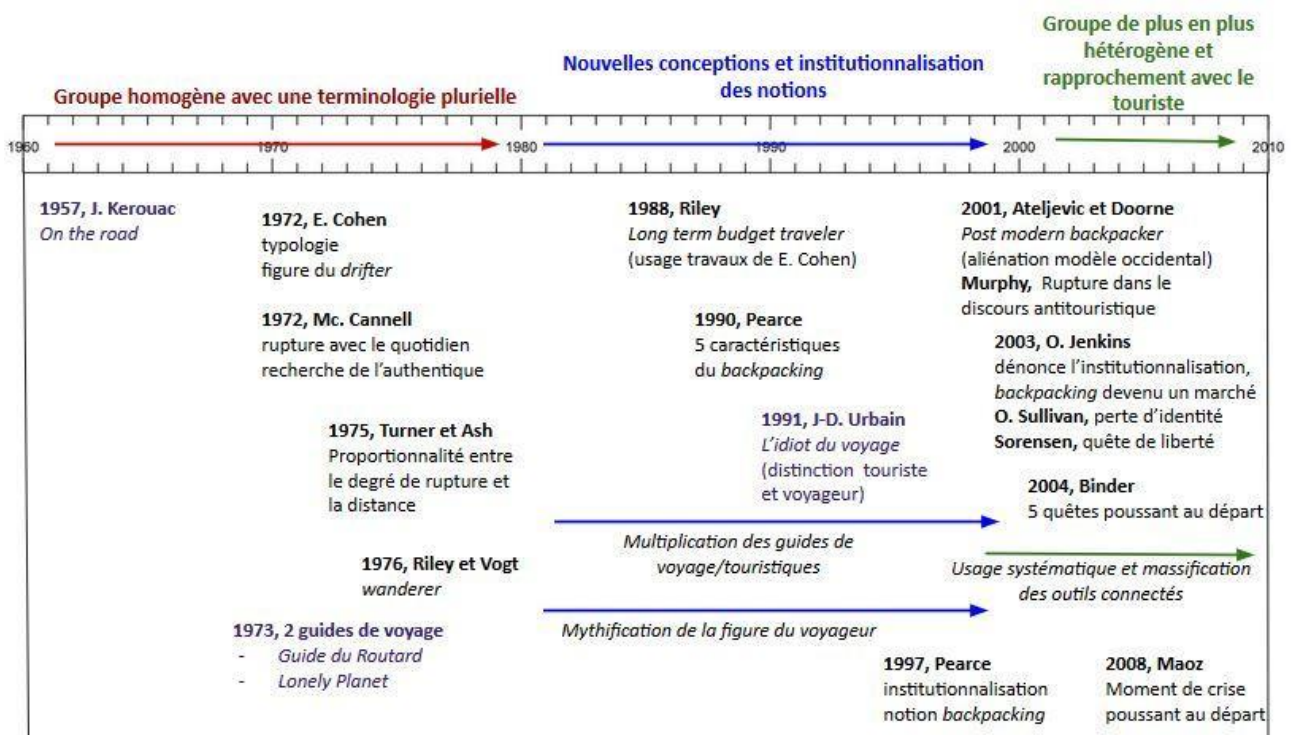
Groupe homogène avec une terminologie plurielle

Nouvelles conceptions et institutionnalisation des notions

Groupe de plus en plus hétérogène et rapprochement avec le touriste

1960 1970 1980 1990 2000 2010

1957, J. Kerouac
On the road

1972, E. Cohen
typologie
figure du drifter

1972, Mc. Cannell
rupture avec le quotidien
recherche de l'authentique

1975, Turner et Ash
Proportionnalité entre le degré de rupture et la distance

1976, Riley et Vogt
wanderer

1973, 2 guides de voyage
- Guide du Routard
- Lonely Planet

1988, Riley
Long term budget traveler
(usage travaux de E. Cohen)

1990, Pearce
5 caractéristiques du backpacking

1991, J-D. Urbain
L'idiot du voyage
(distinction touriste et voyageur)

Multiplication des guides de voyage/touristiques

Mythification de la figure du voyageur

1997, Pearce
institutionnalisation notion backpacking

2001, Ateljevic et Doorne
Post modern backpacker
(aliénation modèle occidental)
Murphy, Rupture dans le discours antitouristique

2003, O. Jenkins
dénonce l'institutionnalisation, backpacking devenu un marché
O. Sullivan, perte d'identité
Sorensen, quête de liberté

2004, Binder
5 quêtes poussant au départ

Usage systématique et massification des outils connectés

2008, Maoz
Moment de crise poussant au départ